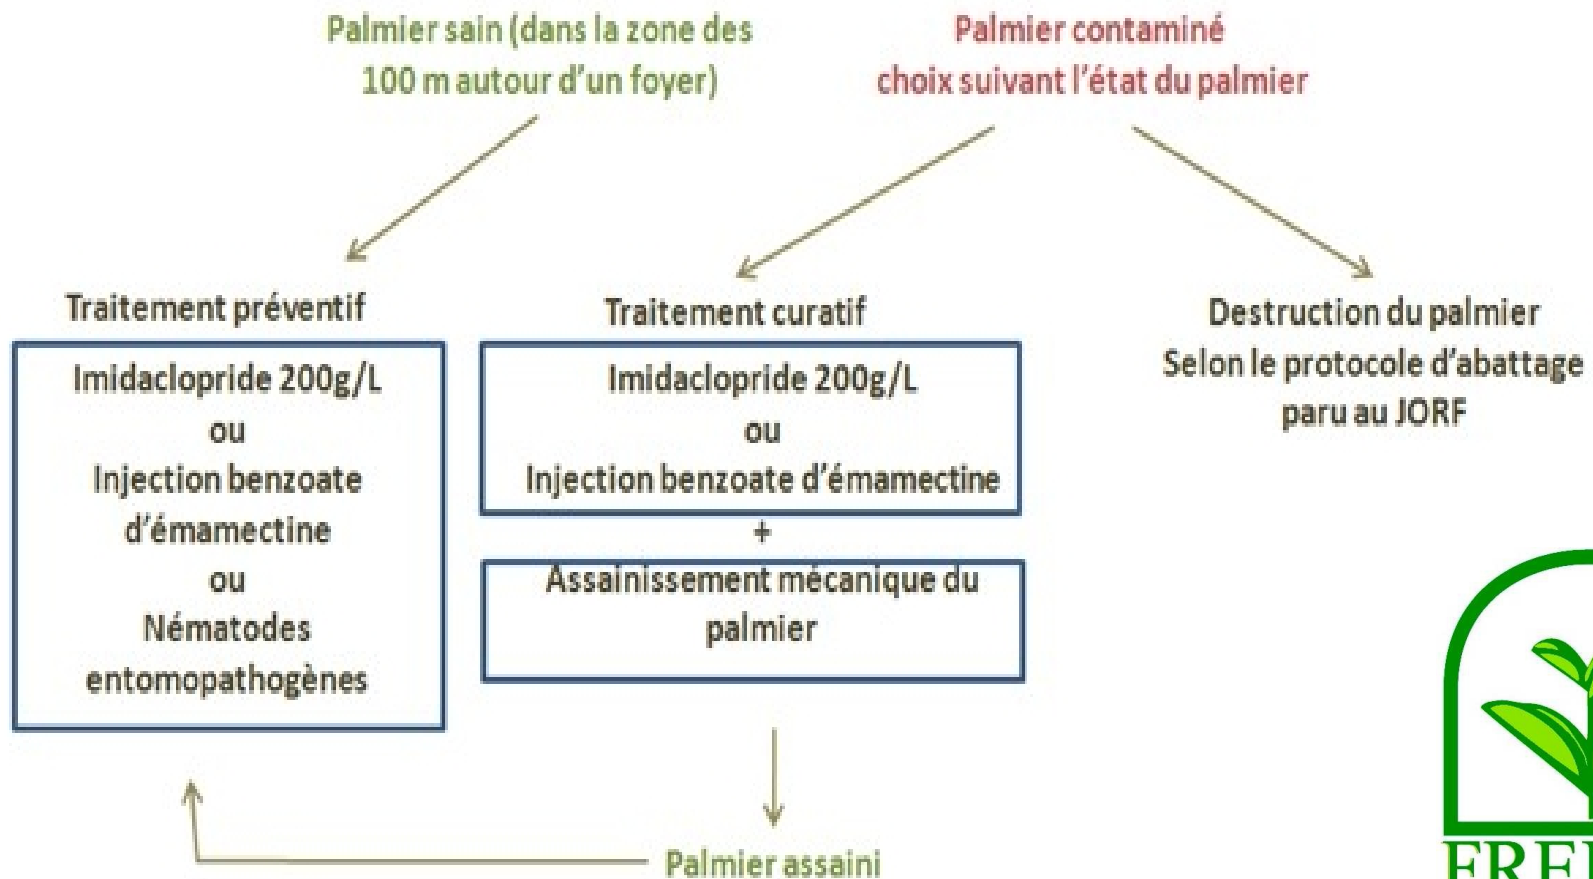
Palmier sain (dans la zone des 100 m autour d'un foyer)

Palmier contaminé
choix suivant l'état du palmier

Traitement préventif

Imidaclopride 200g/L
ou
Injection benzoate d'émamectine
ou
Nématodes entomopathogènes

Traitement curatif

Imidaclopride 200g/L
ou
Injection benzoate d'émamectine

+

Assainissement mécanique du palmier

Destruction du palmier
Selon le protocole d'abattage paru au JORF

Palmier assaini

FREI